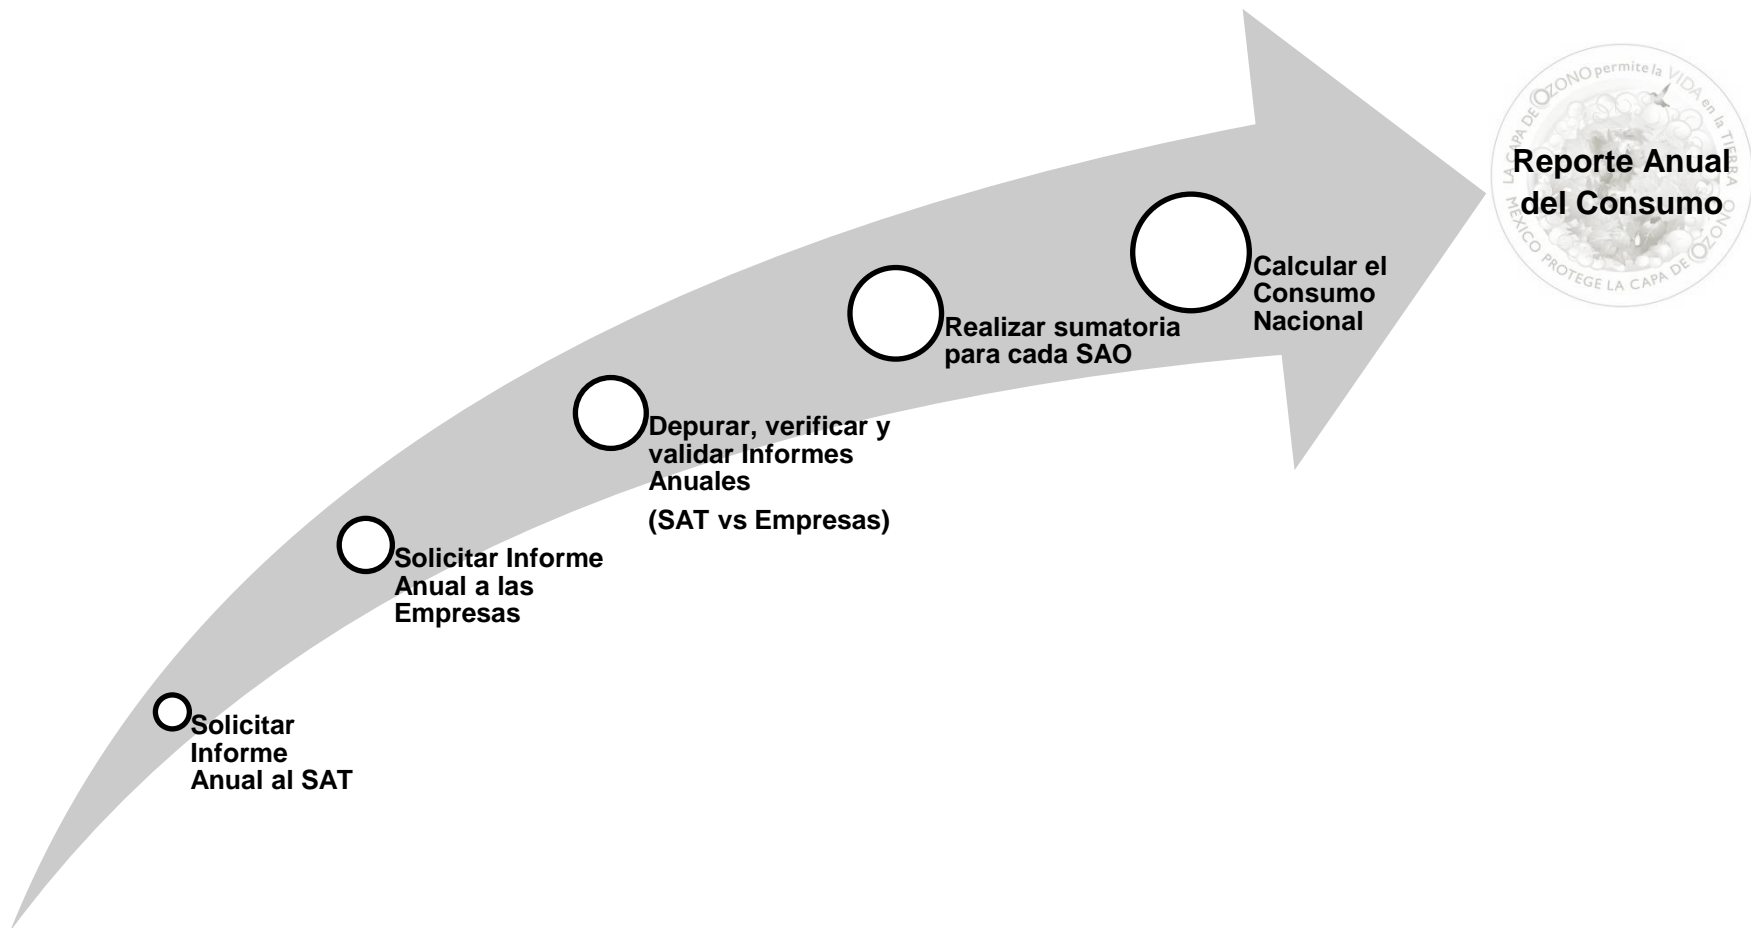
Solicitar Informe Anual al SAT

Solicitar Informe Anual a las Empresas

Depurar, verificar y validar Informes Anuales

(SAT vs Empresas)

Realizar sumatoria para cada SAO

Calcular el Consumo Nacional

LA CAPA DE OZONO permite la VIDA en la TIERRA

Reporte Anual del Consumo

MÉXICO PROTEGE LA CAPA DE OZONO